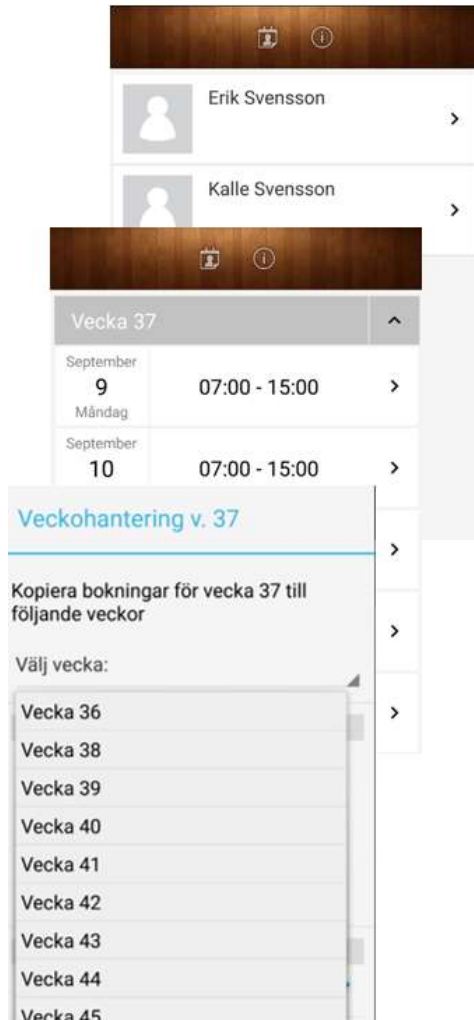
Erik Svensson

Kalle Svensson

Vecka 37

September
9
Måndag

07:00 - 15:00

September
10

07:00 - 15:00

Veckohantering v. 37

Kopiera bokningar för vecka 37 till följande veckor

Välj vecka:

Vecka 36
Vecka 38
Vecka 39
Vecka 40
Vecka 41
Vecka 42
Vecka 43
Vecka 44
Vecka 45